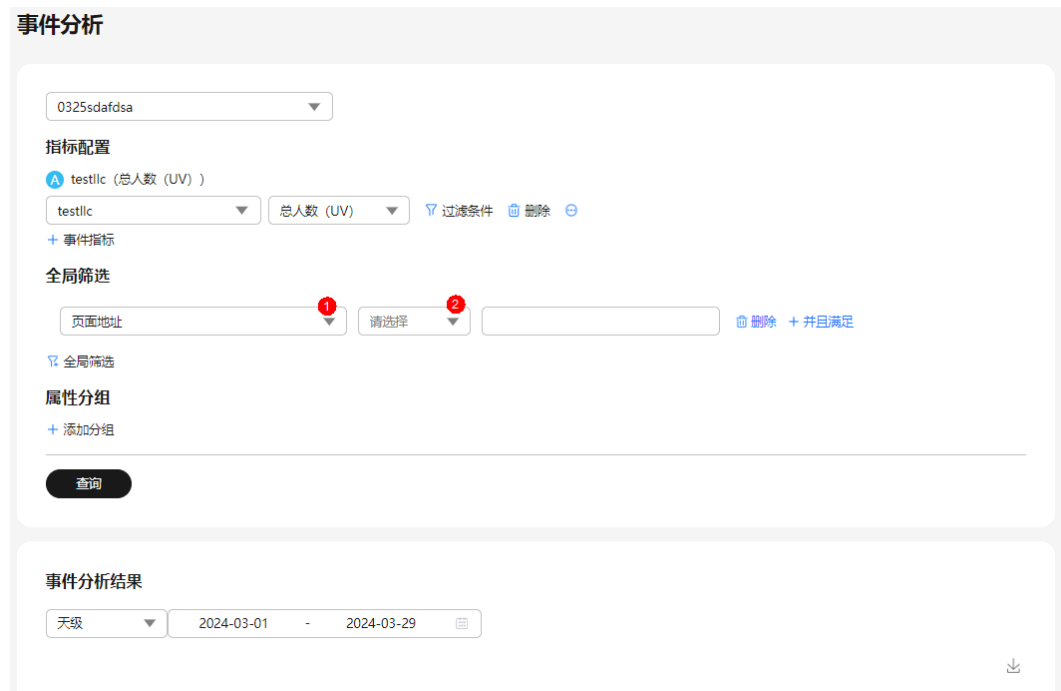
事件分析

0325sdafdsa

指标配置

A testllc（总人数（UV））

testllc

总人数（UV）

过滤条件 删除

+ 事件指标

全局筛选

页面地址

1

请选择

2

删除 + 并且满足

全局筛选

属性分组

+ 添加分组

查询

事件分析结果

天级

2024-03-01 - 2024-03-29